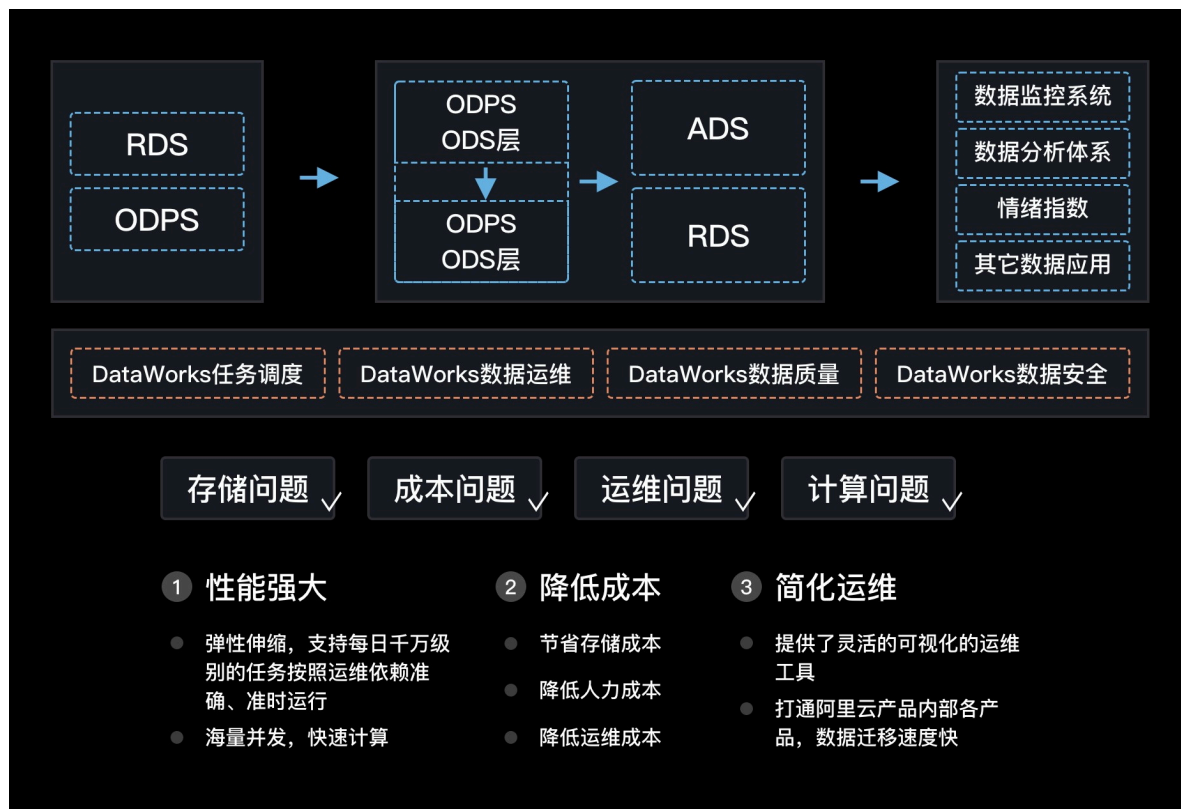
RDS

ODPS

ODPS
ODS层

ODPS
ODS层

ADS

RDS

数据监控系统

数据分析体系

情绪指数

其它数据应用

DataWorks任务调度

DataWorks数据运维

DataWorks数据质量

DataWorks数据安全

存储问题

成本问题

运维问题

计算问题

1 性能强大

弹性伸缩，支持每日千万级别的任务按照运维依赖准确、准时运行

海量并发，快速计算

2 降低成本

节省存储成本

降低人力成本

降低运维成本

3 简化运维

提供了灵活的可视化的运维工具

打通阿里云产品内部各产品，数据迁移速度快